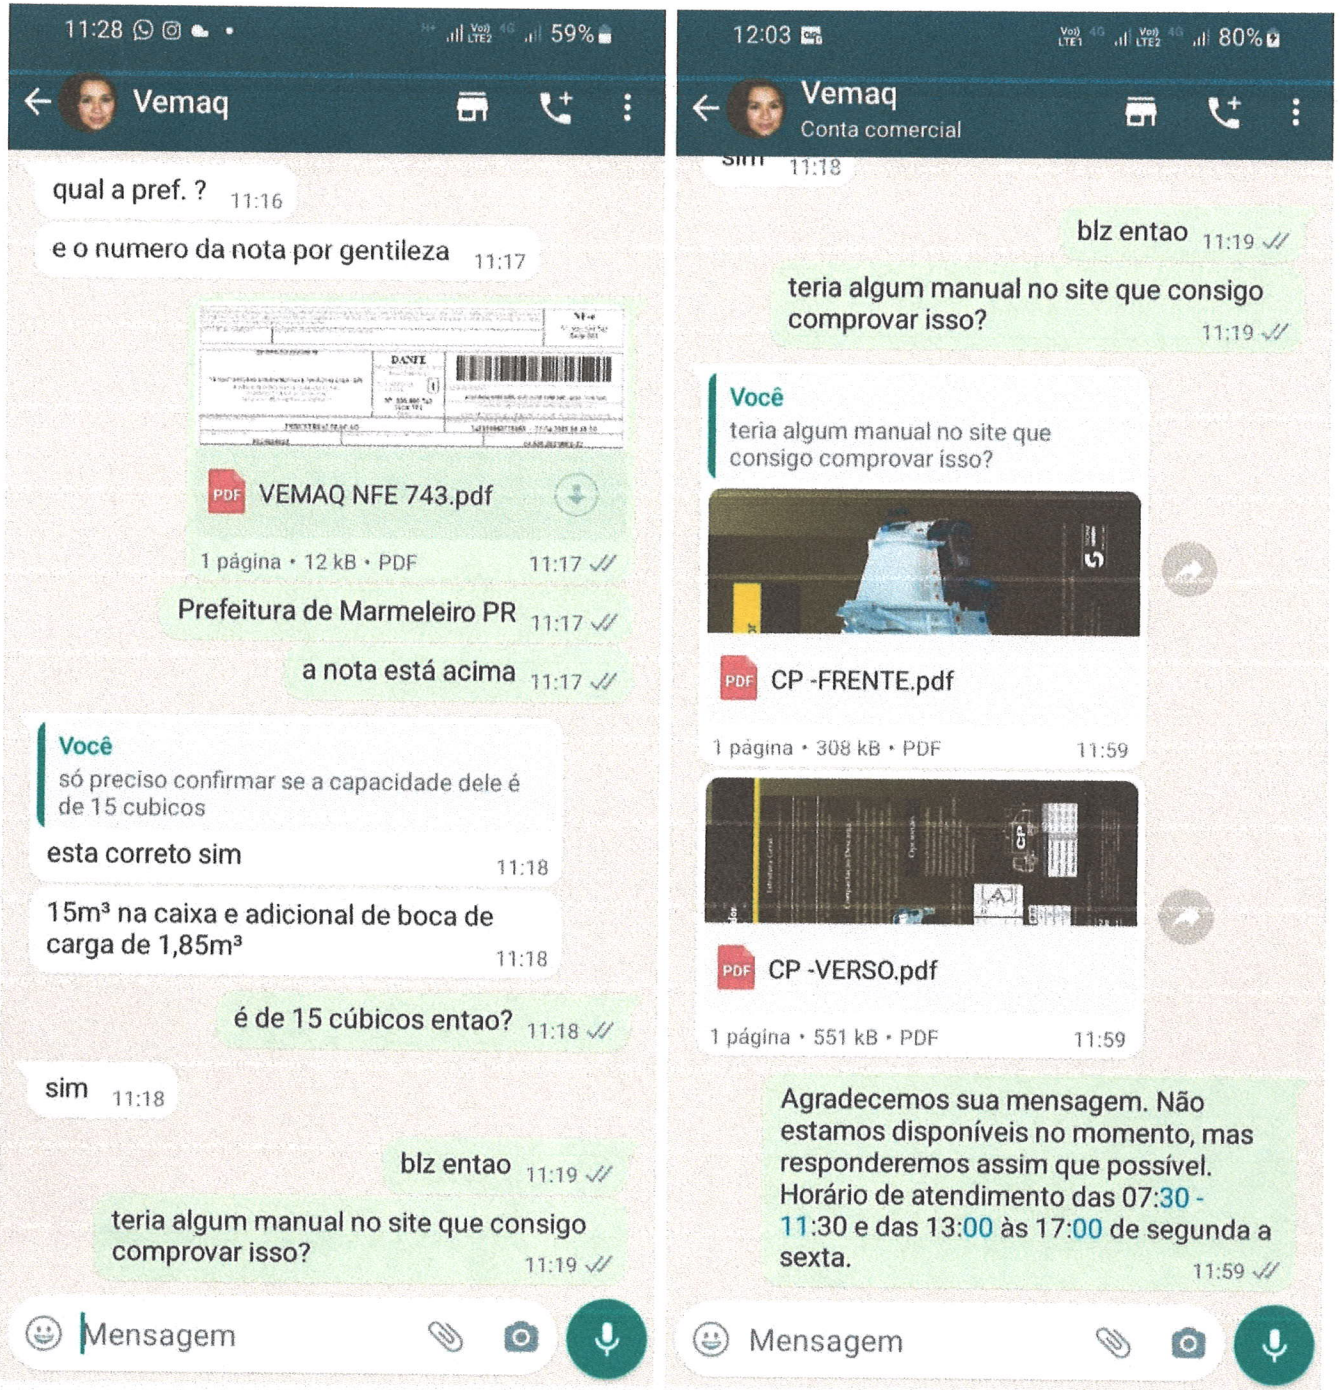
11:28 59%

Vemaq

qual a pref. ? 11:16

e o numero da nota por gentileza 11:17

DANFE

VEMAQ NFE 743.pdf

1 página • 12 kB • PDF 11:17

Prefeitura de Marmeleiro PR 11:17

a nota está acima 11:17

Você
só preciso confirmar se a capacidade dele é de 15 cubicos

esta correto sim 11:18

15m³ na caixa e adicional de boca de carga de 1,85m³ 11:18

é de 15 cúbicos entao? 11:18

sim 11:18

blz entao 11:19

teria algum manual no site que consigo comprovar isso? 11:19

Mensagem

12:03 80%

Vemaq
Conta comercial

sim 11:18

blz entao 11:19

teria algum manual no site que consigo comprovar isso? 11:19

Você
teria algum manual no site que consigo comprovar isso?

CP -FRENTE.pdf

1 página • 308 kB • PDF 11:59

CP -VERSO.pdf

1 página • 551 kB • PDF 11:59

Agradecemos sua mensagem. Não estamos disponíveis no momento, mas responderemos assim que possível. Horário de atendimento das 07:30 - 11:30 e das 13:00 às 17:00 de segunda a sexta. 11:59

Mensagem